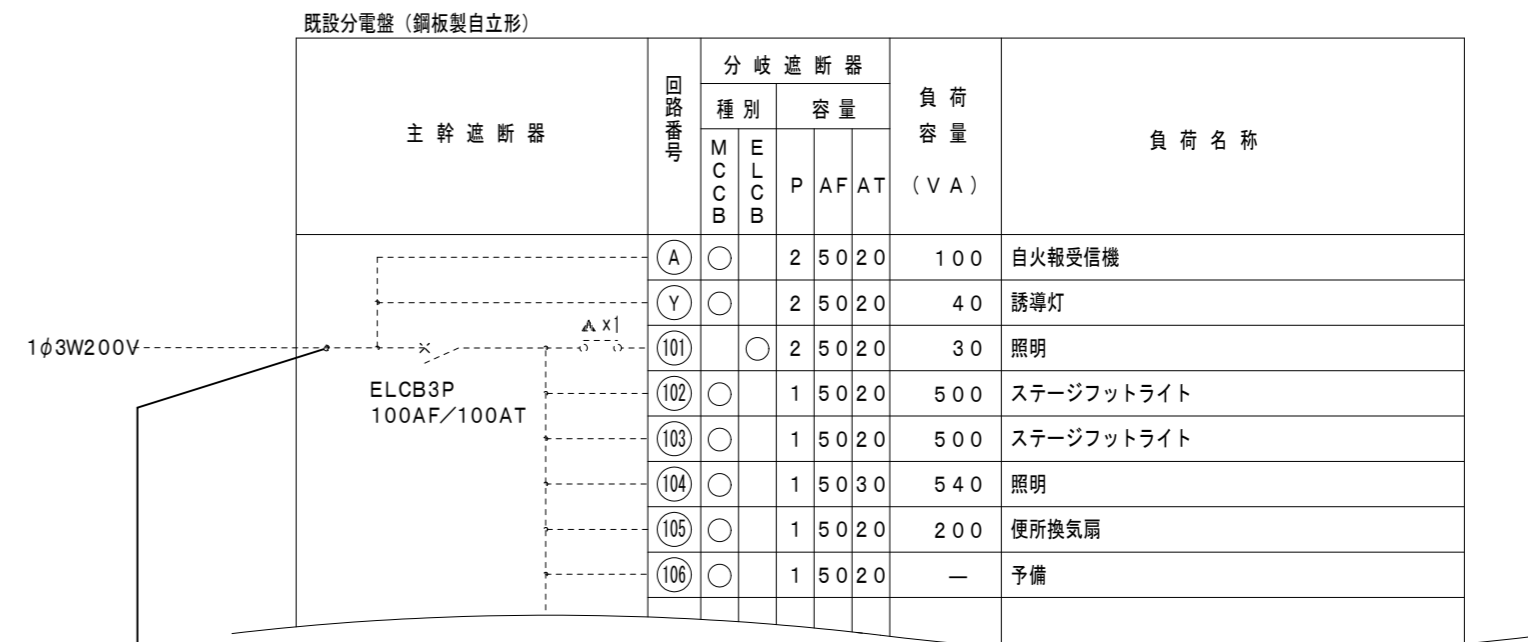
既設分電盤（鋼板製自立形）

| 主幹遮断器 | 回路番号 | 分岐遮断器 種別 MCCB | 分岐遮断器 種別 ELCB | 容量 P | 容量 AF | 容量 AT | 負荷容量（VA） | 負荷名称 |
|---|---|---|---|---|---|---|---|---|
| | Ⓐ | ○ | | 2 | 50 | 20 | 100 | 自火報受信機 |
| | Ⓨ | ○ | | 2 | 50 | 20 | 40 | 誘導灯 |
| | (101) | | ○ | 2 | 50 | 20 | 30 | 照明 |
| | (102) | ○ | | 1 | 50 | 20 | 500 | ステージフットライト |
| | (103) | ○ | | 1 | 50 | 20 | 500 | ステージフットライト |
| | (104) | ○ | | 1 | 50 | 30 | 540 | 照明 |
| | (105) | ○ | | 1 | 50 | 20 | 200 | 便所換気扇 |
| | (106) | ○ | | 1 | 50 | 20 | — | 予備 |

1$\phi$3W200V

ELCB3P
100AF／100AT

A x1